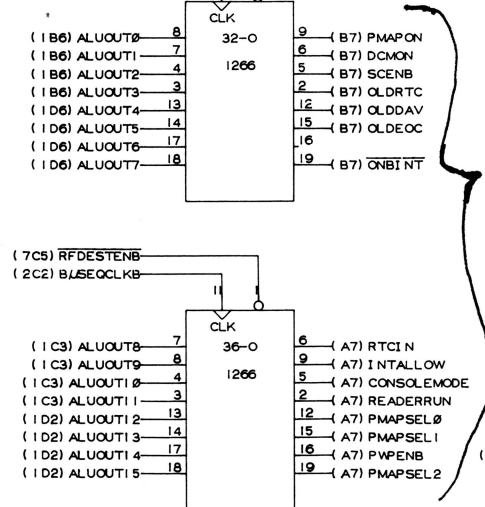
CLK
32-0
1266

(1B6) ALUOUTØ 8
(1B6) ALUOUT1 7
(1B6) ALUOUT2 4
(1B6) ALUOUT3 3
(1D6) ALUOUT4 13
(1D6) ALUOUT5 14
(1D6) ALUOUT6 17
(1D6) ALUOUT7 18

9 (B7) PMAPON
6 (B7) DCMON
5 (B7) SCENB
2 (B7) OLDRTC
12 (B7) OLDDAV
15 (B7) OLDEOC
16
19 (B7) $\overline{\text{ONBINT}}$

(7C5) $\overline{\text{RFDESTENB}}$
(2C2) BUSEQCLKB
11
1

CLK
36-0
1266

(1C3) ALUOUT8 7
(1C3) ALUOUT9 8
(1C3) ALUOUT1Ø 4
(1C3) ALUOUT11 3
(1D2) ALUOUT12 13
(1D2) ALUOUT13 14
(1D2) ALUOUT14 17
(1D2) ALUOUT15 18

6 (A7) RTCIN
9 (A7) INTALLOW
5 (A7) CONSOLEMODE
2 (A7) READERRUN
12 (A7) PMAPSELØ
15 (A7) PMAPSEL1
16 (A7) PWPENB
19 (A7) PMAPSEL2

(